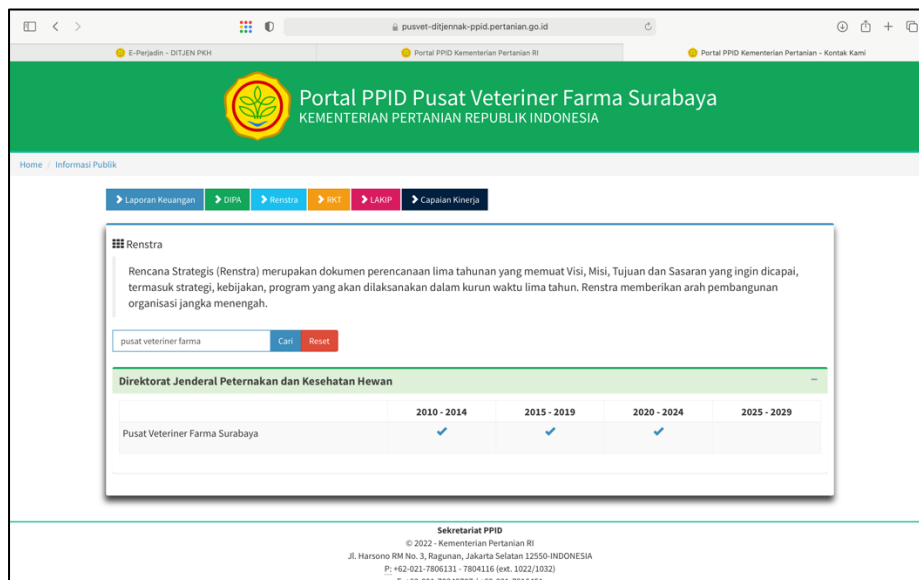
pusvet-ditjennak-ppid.pertanian.go.id

E-Perjadin - DITJEN PKH
Portal PPID Kementerian Pertanian RI
Portal PPID Kementerian Pertanian - Kontak Kami

Portal PPID Pusat Veteriner Farma Surabaya
KEMENTERIAN PERTANIAN REPUBLIK INDONESIA

Home / Informasi Publik

Laporan Keuangan | DIPA | Renstra | RKT | LAKIP | Capaian Kinerja

Renstra

Rencana Strategis (Renstra) merupakan dokumen perencanaan lima tahunan yang memuat Visi, Misi, Tujuan dan Sasaran yang ingin dicapai, termasuk strategi, kebijakan, program yang akan dilaksanakan dalam kurun waktu lima tahun. Renstra memberikan arah pembangunan organisasi jangka menengah.

pusat veteriner farma
Cari
Reset

Direktorat Jenderal Peternakan dan Kesehatan Hewan

| | 2010 - 2014 | 2015 - 2019 | 2020 - 2024 | 2025 - 2029 |
|---|---|---|---|---|
| Pusat Veteriner Farma Surabaya | ✔ | ✔ | ✔ | |

Sekretariat PPID
© 2022 - Kementerian Pertanian RI
Jl. Harsono RM No. 3, Ragunan, Jakarta Selatan 12550-INDONESIA
P: +62-021-7806131 - 7804116 (ext. 1022/1032)
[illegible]